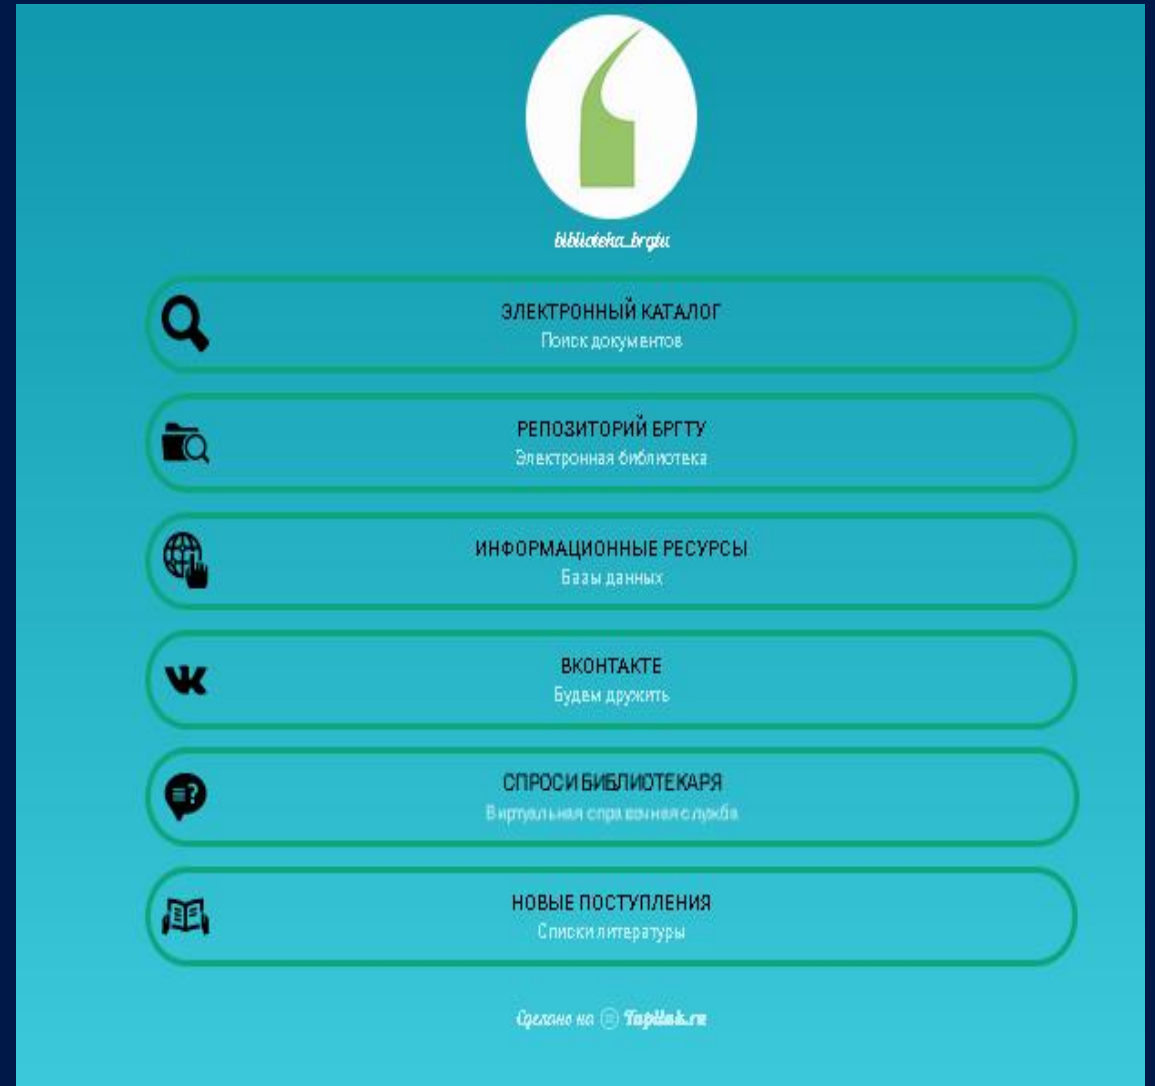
biblioteka_brgtu

ЭЛЕКТРОННЫЙ КАТАЛОГ
Поиск документов

РЕПОЗИТОРИЙ БРГТУ
Электронная библиотека

ИНФОРМАЦИОННЫЕ РЕСУРСЫ
Базы данных

ВКОНТАКТЕ
Будем дружить

СПРОСИ БИБЛИОТЕКАРЯ
Виртуальная справочная служба

НОВЫЕ ПОСТУПЛЕНИЯ
Списки литературы

Сделано на Taplink.ru